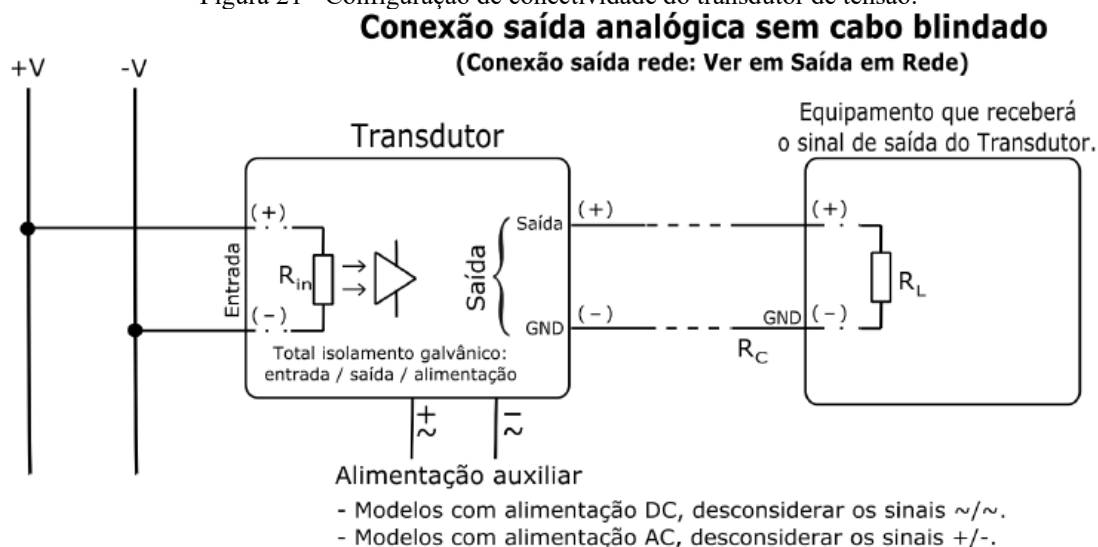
Figura 21 - Configuração de conectividade do transdutor de tensão.

Conexão saída analógica sem cabo blindado

(Conexão saída rede: Ver em Saída em Rede)

+V

-V

Transdutor

Equipamento que receberá o sinal de saída do Transdutor.

(+)

Entrada

$R_{in}$

(-)

Saída

Saída

(+)

GND

(-)

Total isolamento galvânico: entrada / saída / alimentação

$R_C$

(+)

$R_L$

GND

(-)

$\frac{+}{\sim}$

$\frac{-}{\sim}$

Alimentação auxiliar

- Modelos com alimentação DC, desconsiderar os sinais ~/~.
- Modelos com alimentação AC, desconsiderar os sinais +/-.